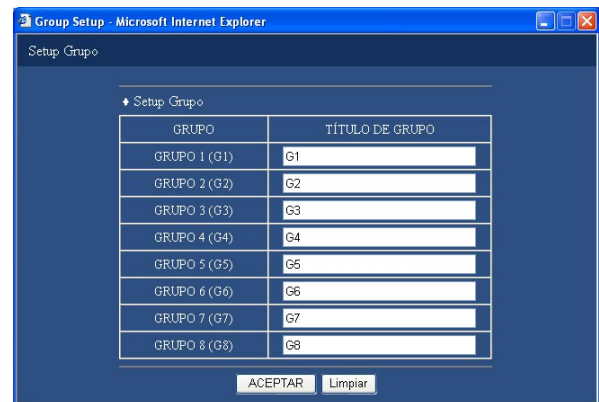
Group Setup - Microsoft Internet Explorer

Setup Grupo

♦ Setup Grupo

| GRUPO | TÍTULO DE GRUPO |
|---|---|
| GRUPO 1 (G1) | G1 |
| GRUPO 2 (G2) | G2 |
| GRUPO 3 (G3) | G3 |
| GRUPO 4 (G4) | G4 |
| GRUPO 5 (G5) | G5 |
| GRUPO 6 (G6) | G6 |
| GRUPO 7 (G7) | G7 |
| GRUPO 8 (G8) | G8 |

ACEPTAR Limpiar